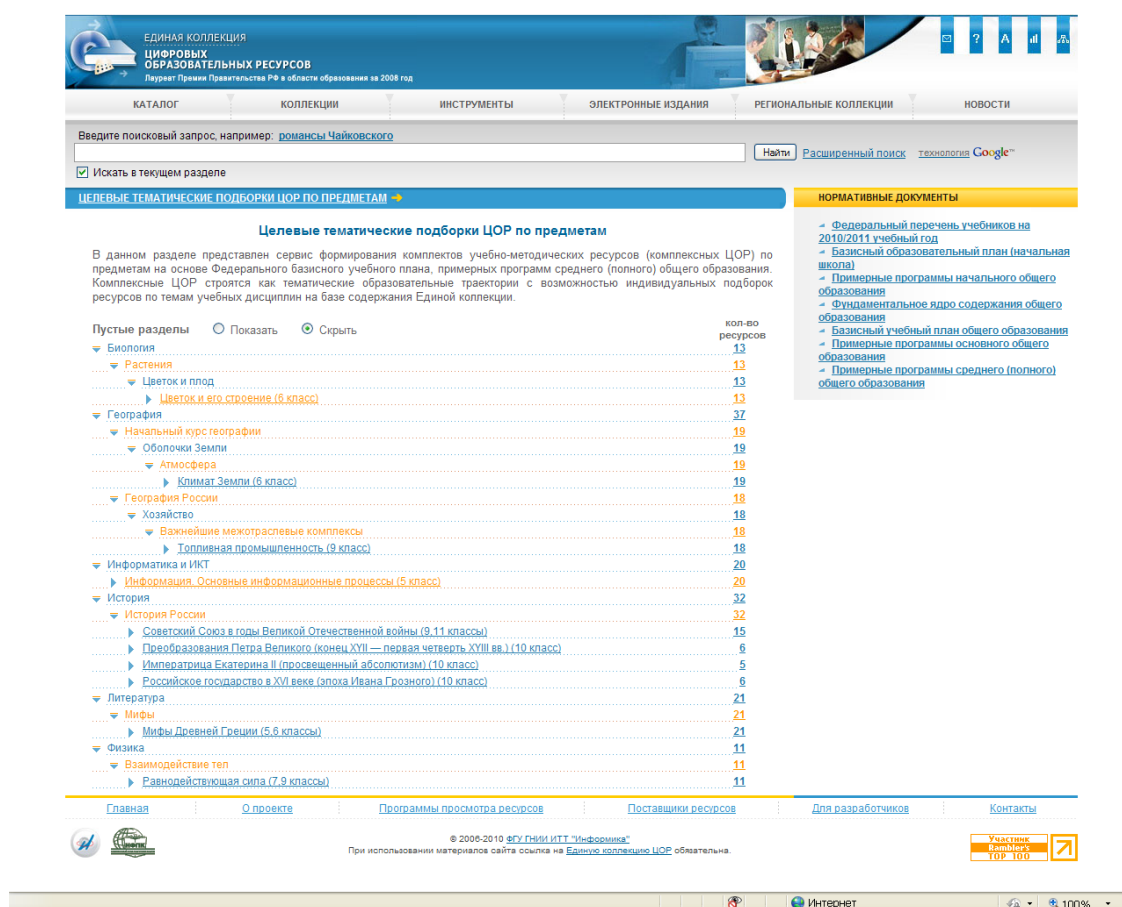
ЕДИНАЯ КОЛЛЕКЦИЯ
ЦИФРОВЫХ ОБРАЗОВАТЕЛЬНЫХ РЕСУРСОВ
Лауреат Премии Правительства РФ в области образования за 2008 год

КАТАЛОГ | КОЛЛЕКЦИИ | ИНСТРУМЕНТЫ | ЭЛЕКТРОННЫЕ ИЗДАНИЯ | РЕГИОНАЛЬНЫЕ КОЛЛЕКЦИИ | НОВОСТИ

Введите поисковый запрос, например: романсы Чайковского
Найти Расширенный поиск технология Google™
Искать в текущем разделе

ЦЕЛЕВЫЕ ТЕМАТИЧЕСКИЕ ПОДБОРКИ ЦОР ПО ПРЕДМЕТАМ

Целевые тематические подборки ЦОР по предметам

В данном разделе представлен сервис формирования комплектов учебно-методических ресурсов (комплексных ЦОР) по предметам на основе Федерального базисного учебного плана, примерных программ среднего (полного) общего образования. Комплексные ЦОР строятся как тематические образовательные траектории с возможностью индивидуальных подборок ресурсов по темам учебных дисциплин на базе содержания Единой коллекции.

Пустые разделы Показать Скрыть кол-во ресурсов
Биология 13
Растения 13
Цветок и плод 13
Цветок и его строение (6 класс) 13
География 37
Начальный курс географии 19
Оболочки Земли 19
Атмосфера 19
Климат Земли (6 класс) 19
География России 18
Хозяйство 18
Важнейшие межотраслевые комплексы 18
Топливная промышленность (9 класс) 18
Информатика и ИКТ 20
Информация. Основные информационные процессы (5 класс) 20
История 32
История России 32
Советский Союз в годы Великой Отечественной войны (9,11 классы) 15
Преобразования Петра Великого (конец XVII — первая четверть XVIII вв.) (10 класс) 6
Императрица Екатерина II (просвещенный абсолютизм) (10 класс) 5
Российское государство в XVI веке (эпоха Ивана Грозного) (10 класс) 6
Литература 21
Мифы 21
Мифы Древней Греции (5,6 классы) 21
Физика 11
Взаимодействие тел 11
Равнодействующая сила (7,9 классы) 11

НОРМАТИВНЫЕ ДОКУМЕНТЫ
Федеральный перечень учебников на 2010/2011 учебный год
Базисный образовательный план (начальная школа)
Примерные программы начального общего образования
Фундаментальное ядро содержания общего образования
Базисный учебный план общего образования
Примерные программы основного общего образования
Примерные программы среднего (полного) общего образования

Главная | О проекте | Программы просмотра ресурсов | Поставщики ресурсов | Для разработчиков | Контакты

© 2006-2010 ФГУ ГНИИ ИТТ "Информика"
При использовании материалов сайта ссылка на Единую коллекцию ЦОР обязательна.

Участник Rambler's TOP 100

Интернет 100%